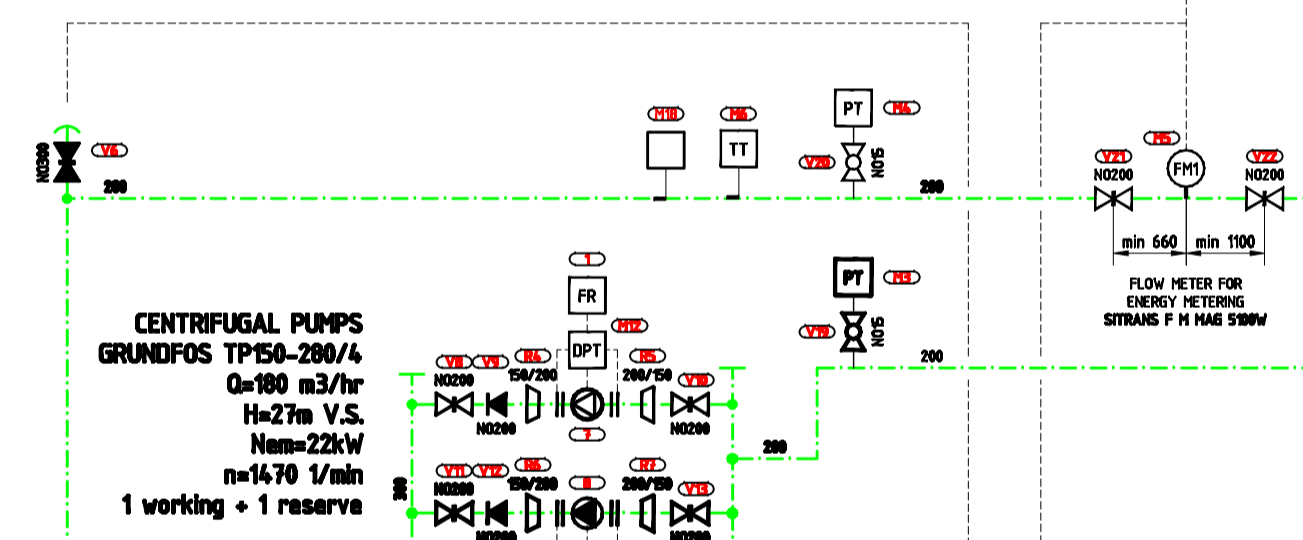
NO300 V6 200

M18 M16 TT PT M4 V20 NO15 200

M5 V21 NO200 FM1 V22 NO200
min 660 min 1100
FLOW METER FOR ENERGY METERING SITRANS F M MAG 5100W

1 FR M12 DPT PT M3 V19 NO15 200

CENTRIFUGAL PUMPS
GRUNDFOS TP150-280/4
Q=180 m3/hr
H=27m V.S.
Nem=22kW
n=1470 1/min
1 working + 1 reserve

V8 V9 R4 R5 NO200 150/200 200/150 V10 NO200 NO200 7 200

V11 V12 R6 R7 NO200 150/200 8 200/150 V13 300